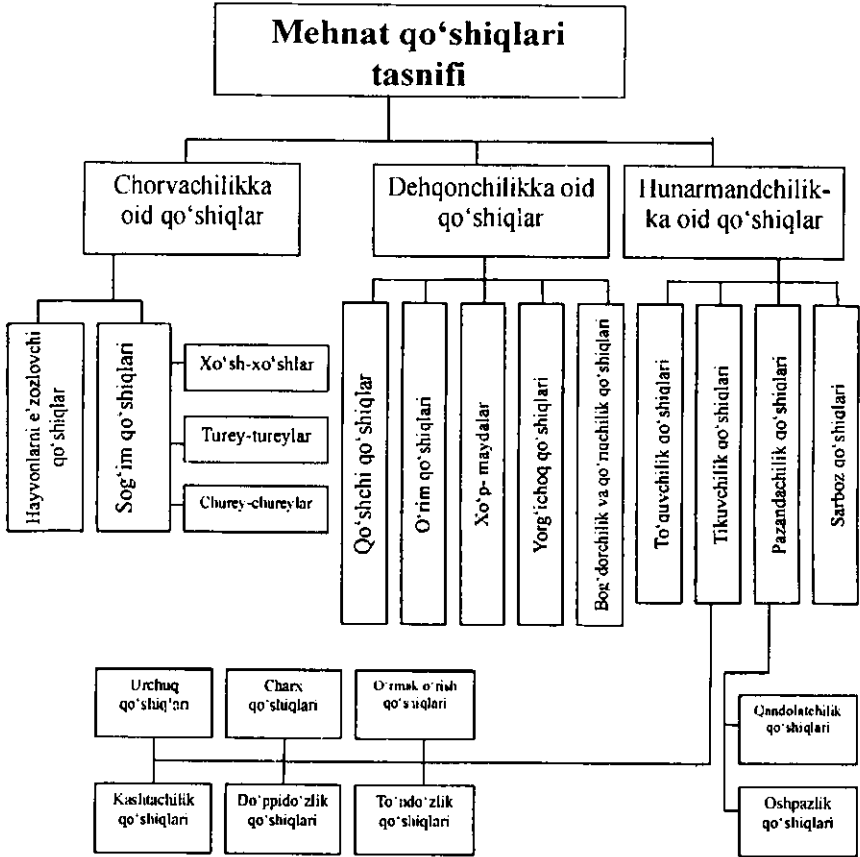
Mehnat qo'shiqlari tasnifi

Chorvachilikka oid qo'shiqlar

Dehqonchilikka oid qo'shiqlar

Hunarmandchilikka oid qo'shiqlar

Hayvonlarni e'zozlovchi qo'shiqlar

Sog'im qo'shiqlari

Xo'sh-xo'shlar

Turey-tureylar

Churey-chureylar

Qo'shchi qo'shiqlar

O'rim qo'shiqlari

Xo'p- maydalar

Yorg'ichoq qo'shiqlari

Bog'dorchilik va qo'ruchilik qo'shiqlari

To'quvchilik qo'shiqlari

Tikuvchilik qo'shiqlari

Pazandachilik qo'shiqlari

Sarboz qo'shiqlari

Urchuq qo'shiqlari

Charx qo'shiqlari

O'rmak o'rish qo'shiqlari

Kashtachilik qo'shiqlari

Do'ppido'zlik qo'shiqlari

To'ndo'zlik qo'shiqlari

Qandolatchilik qo'shiqlari

Oshpazlik qo'shiqlari